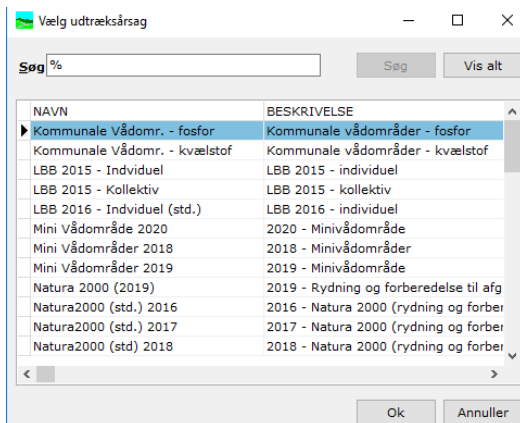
Vælg udtræksårsag

Søg %

Søg Vis alt

| NAVN | BESKRIVELSE |
|---|---|
| Kommunale Vådomr. - fosfor | Kommunale vådområder - fosfor |
| Kommunale Vådomr. - kvælstof | Kommunale vådområder - kvælstof |
| LBB 2015 - Indviduel | LBB 2015 - individuel |
| LBB 2015 - Kollektiv | LBB 2015 - kollektiv |
| LBB 2016 - Indviduel (std.) | LBB 2016 - individuel |
| Mini Vådområde 2020 | 2020 - Minivådområde |
| Mini Vådområder 2018 | 2018 - Minivådområder |
| Mini Vådområder 2019 | 2019 - Minivådområde |
| Natura 2000 (2019) | 2019 - Rydning og forberedelse til afg |
| Natura2000 (std.) 2016 | 2016 - Natura 2000 (rydning og forber |
| Natura2000 (std.) 2017 | 2017 - Natura 2000 (rydning og forber |
| Natura2000 (std) 2018 | 2018 - Natura 2000 (rydning og forber |

Ok Annuller